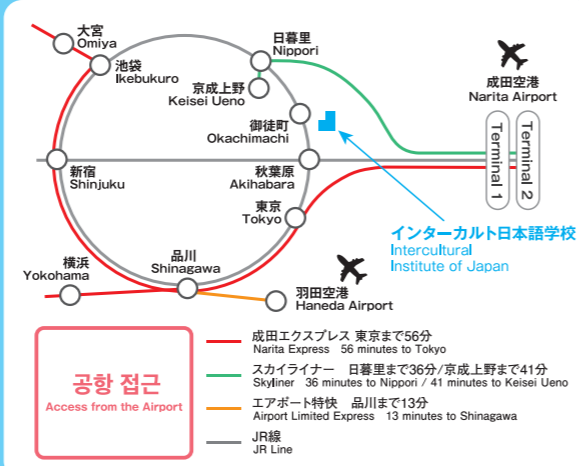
大宮
Omiya

池袋
Ikebukuro

日暮里
Nippori

京成上野
Keisei Ueno

御徒町
Okachimachi

成田空港
Narita Airport

Terminal 1

Terminal 2

新宿
Shinjuku

秋葉原
Akihabara

東京
Tokyo

インターカルト日本語学校
Intercultural Institute of Japan

横浜
Yokohama

品川
Shinagawa

羽田空港
Haneda Airport

공항 접근
Access from the Airport

成田エクスプレス 東京まで56分
Narita Express 56 minutes to Tokyo

スカイライナー 日暮里まで36分/京成上野まで41分
Skyliner 36 minutes to Nippori / 41 minutes to Keisei Ueno

エアポート特快 品川まで13分
Airport Limited Express 13 minutes to Shinagawa

JR線
JR Line